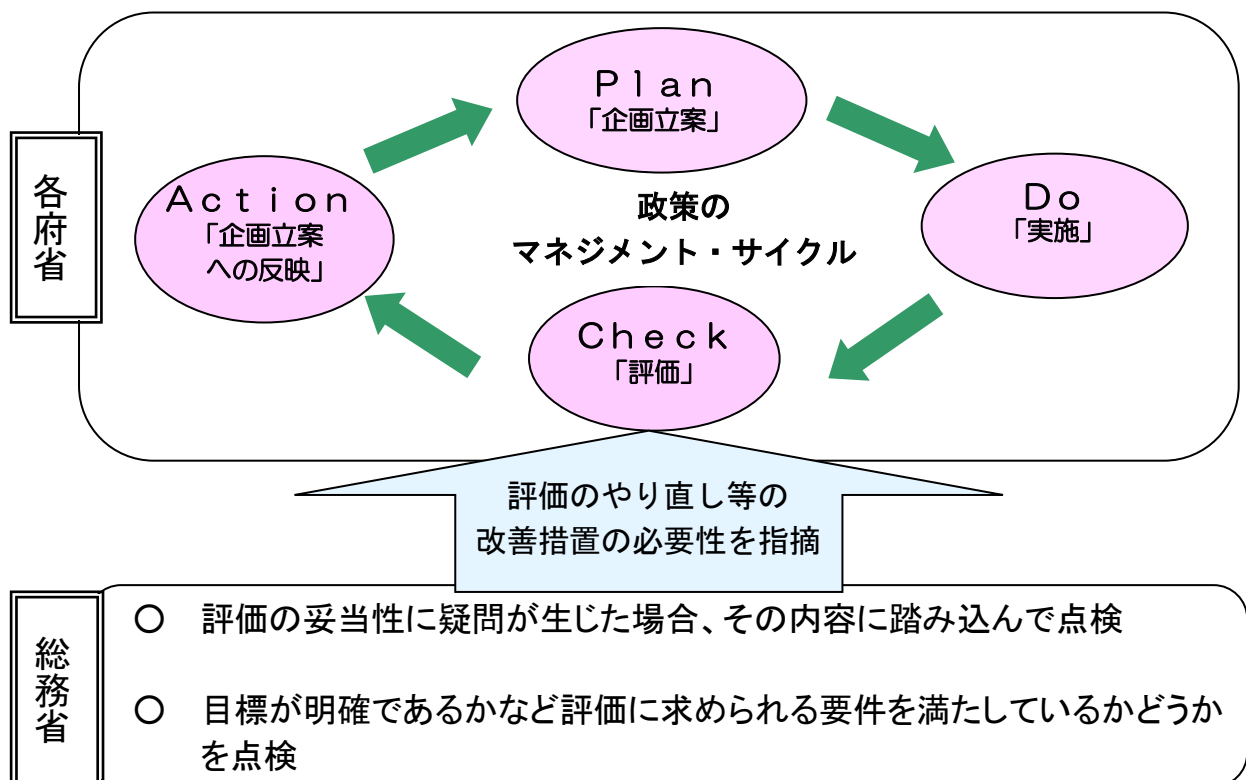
各府省

Plan
「企画立案」

Action
「企画立案への反映」

政策の
マネジメント・サイクル

Do
「実施」

Check
「評価」

評価のやり直し等の
改善措置の必要性を指摘

総務省

○ 評価の妥当性に疑問が生じた場合、その内容に踏み込んで点検

○ 目標が明確であるかなど評価に求められる要件を満たしているかどうかを点検